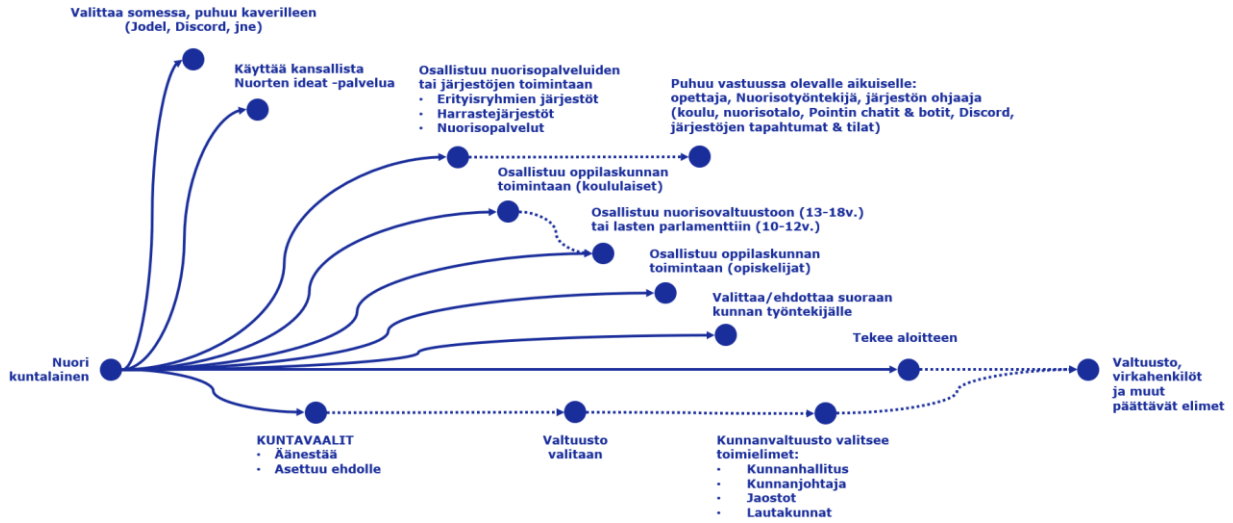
Valittaa somessa, puhuu kaverilleen (Jodel, Discord, jne)

Käyttää kansallista Nuorten ideat -palvelua

Osallistuu nuorisopalveluiden tai järjestöjen toimintaan
• Erityisryhmien järjestöt
• Harrastejärjestöt
• Nuorisopalvelut

Puhuu vastuussa olevalle aikuiselle: opettaja, Nuorisotyöntekijä, järjestön ohjaaja (koulu, nuorisotalo, Pointin chatit & botit, Discord, järjestöjen tapahtumat & tilat)

Osallistuu oppilaskunnan toimintaan (koululaiset)

Osallistuu nuorisovaltuustoon (13-18v.) tai lasten parlamenttiin (10-12v.)

Osallistuu oppilaskunnan toimintaan (opiskelijat)

Valittaa/ehdottaa suoraan kunnan työntekijälle

Tekee aloitteen

Nuori kuntalainen

Valtuusto, virkahenkilöt ja muut päättävät elimet

KUNTAVAALIT
• Äänestää
• Asettuu ehdolle

Valtuusto valitaan

Kunnanvaltuusto valitsee toimielimet:
• Kunnanhallitus
• Kunnanjohtaja
• Jaostot
• Lautakunnat